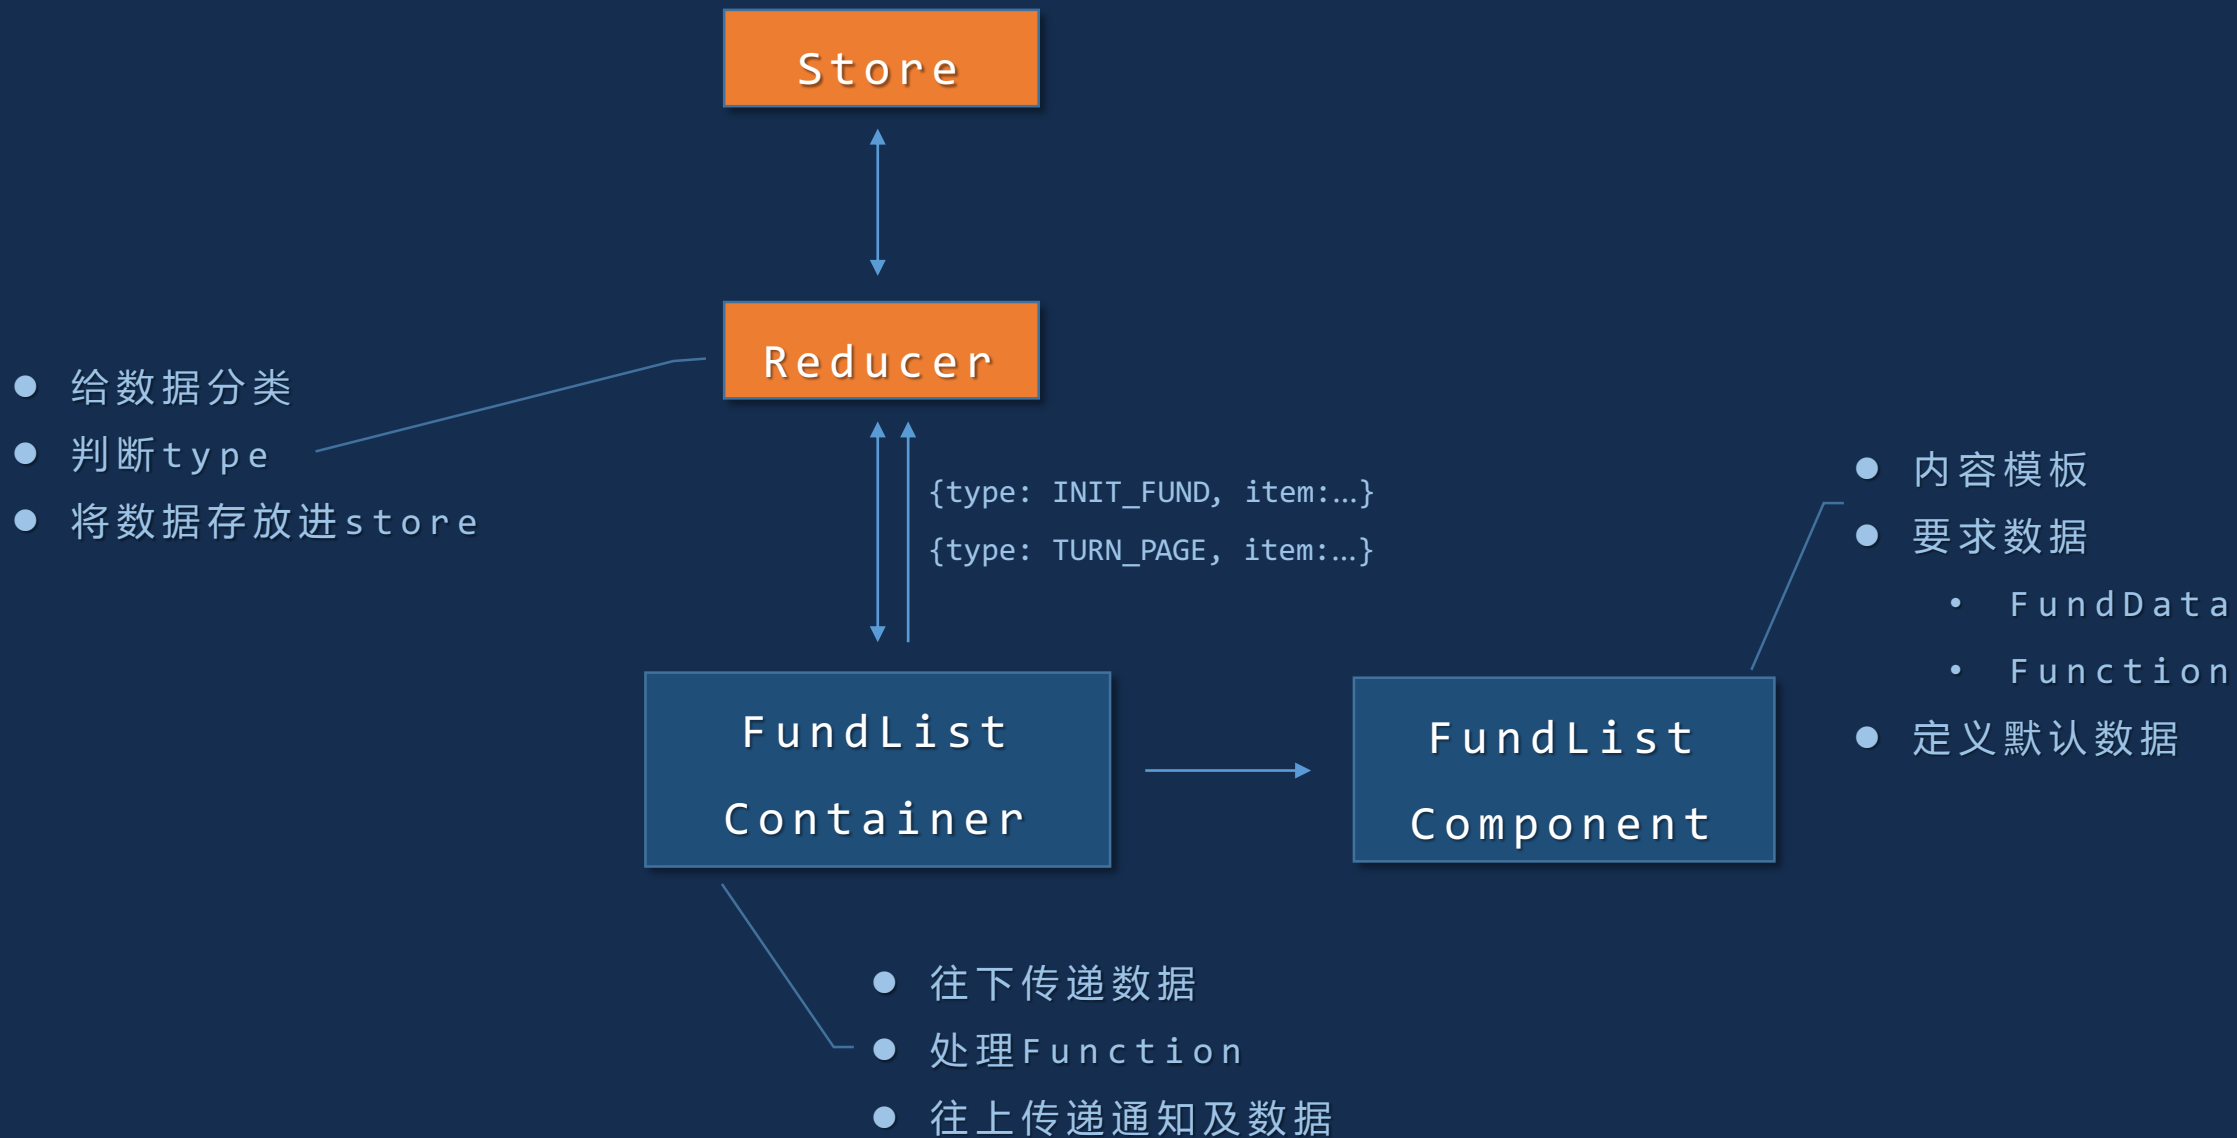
Store

Reducer

- 给数据分类
- 判断type
- 将数据存放进store

{type: INIT_FUND, item:…}
{type: TURN_PAGE, item:…}

- 内容模板
- 要求数据
  - FundData
  - Function
- 定义默认数据

FundList Container

FundList Component

- 往下传递数据
- 处理Function
- 往上传递通知及数据